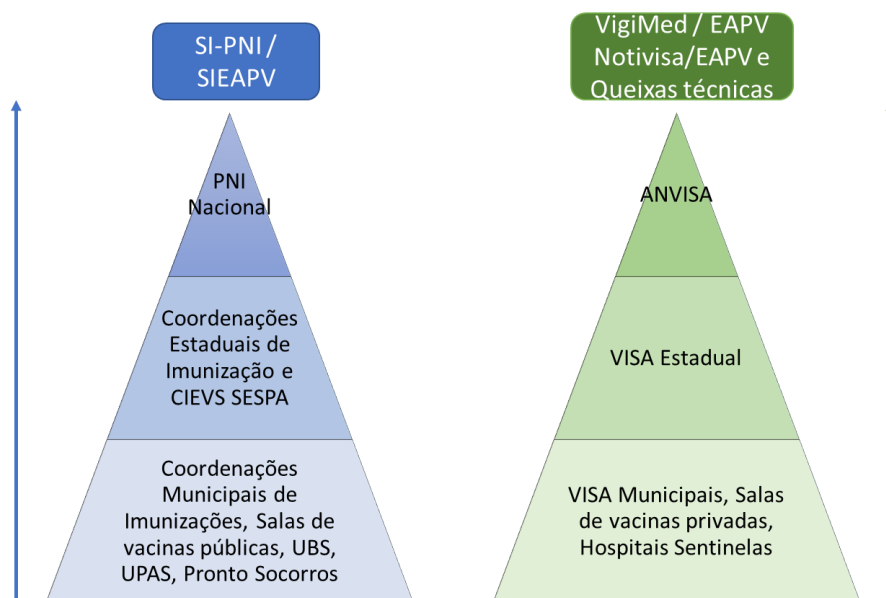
SI-PNI / SIEAPV

PNI Nacional

Coordenações Estaduais de Imunização e CIEVS SESPA

Coordenações Municipais de Imunizações, Salas de vacinas públicas, UBS, UPAS, Pronto Socorros

VigiMed / EAPV Notivisa/EAPV e Queixas técnicas

ANVISA

VISA Estadual

VISA Municipais, Salas de vacinas privadas, Hospitais Sentinelas